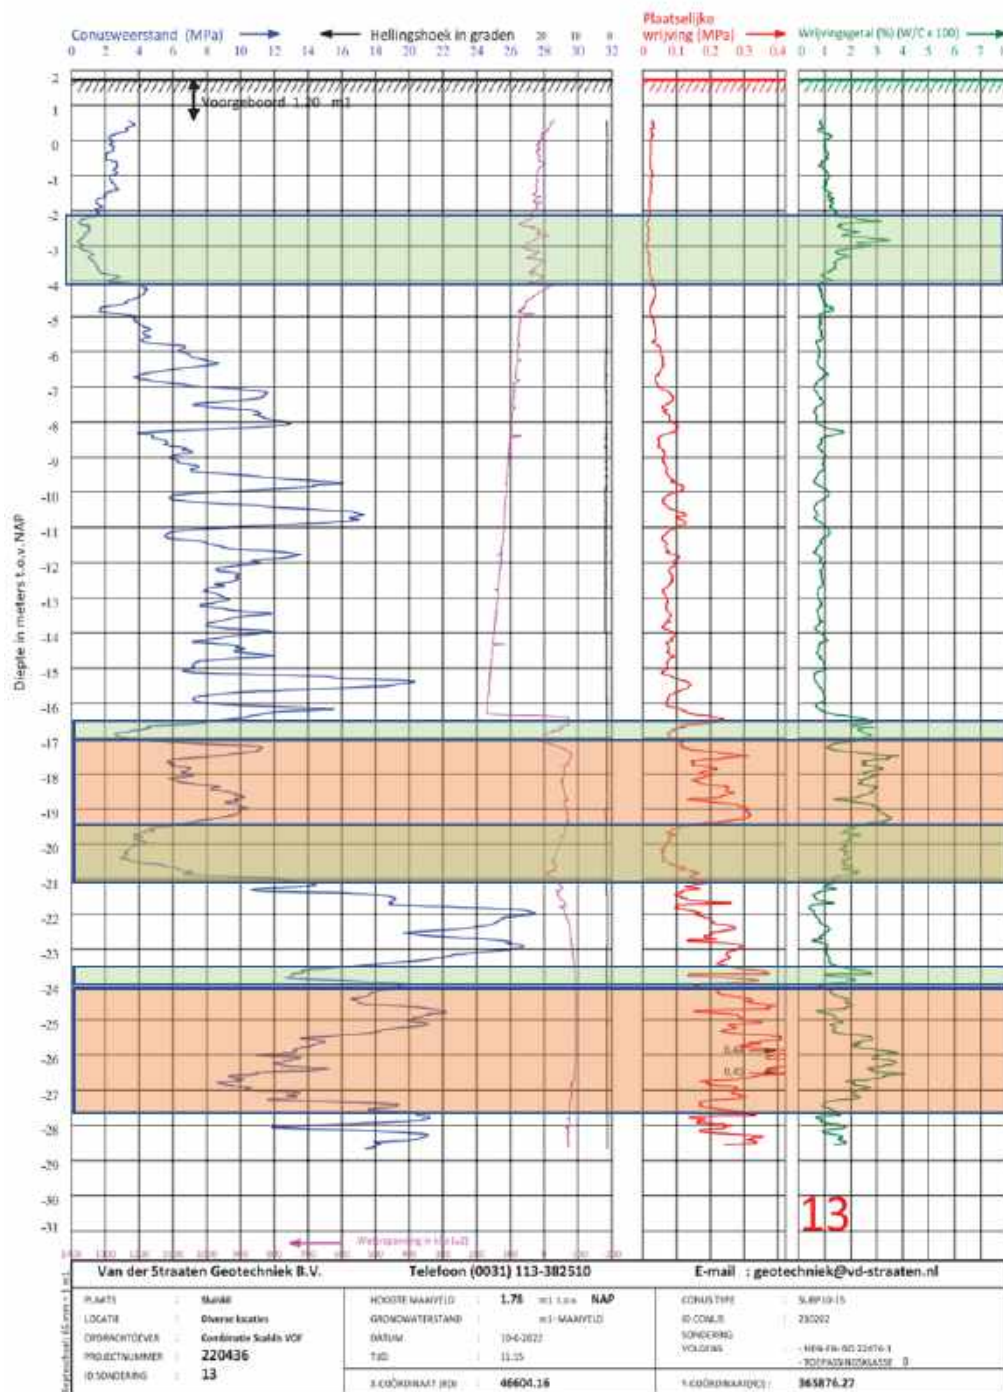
Conusweerstand (MPa)
0 2 4 6 8 10 12 14 16 18 20 22 24 26 28 30 32
Hellingshoek in graden
20 10 0
Plaatselijke wrijving (MPa)
0 0.1 0.2 0.3 0.4
Wrijvingsgetal (%) (W/C x 100)
0 1 2 3 4 5 6 7

Voorgeboord 1.20 m1

2 1 0 -1 -2 -3 -4 -5 -6 -7 -8 -9 -10 -11 -12 -13 -14 -15 -16 -17 -18 -19 -20 -21 -22 -23 -24 -25 -26 -27 -28 -29 -30 -31

Diepte in meters t.o.v. NAP

0.45
0.41

13

Waterspanning u (kPa)
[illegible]

Van der Straaten Geotechniek B.V.
Telefoon (0031) 113-382510
E-mail : geotechniek@vd-straaten.nl

| PLAATS | : | Sluiskil | HOOGTE MAAIVELD | : | 1.78 m1 t.o.v. NAP | CONUSTYPE | : | SUBP10-15 |
|---|---|---|---|---|---|---|---|---|
| LOCATIE | : | Diverse locaties | GRONDWATERSTAND | : | m1- MAAIVELD | ID CONUS | : | 210202 |
| OPDRACHTGEVER | : | Combinatie Sluikil VOF | DATUM | : | 10-6-2022 | SONDERING VOLGENS | : | - NEN-EN-ISO 22476-1 |
| PROJECTNUMMER | : | 220436 | TIJD | : | 11.15 | | | - TOEPASSINGSKLASSE 3 |
| ID SONDERING | : | 13 | X-COÖRDINAAT (RD) | : | 46604.16 | Y-COÖRDINAAT(RD) | : | 365876.27 |